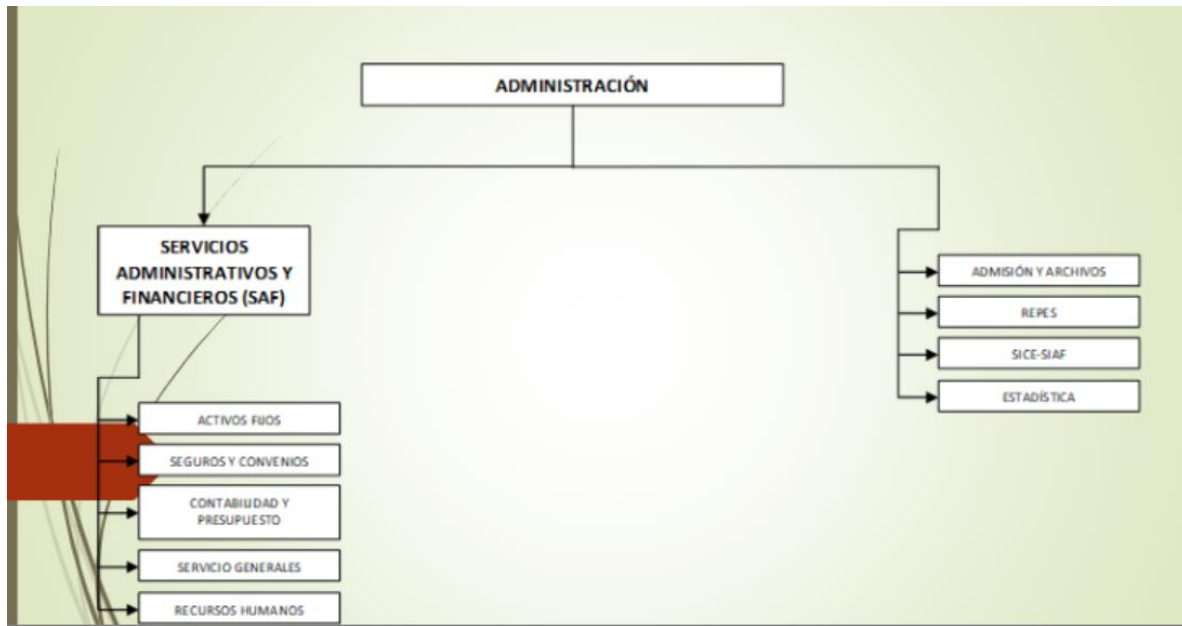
ADMINISTRACIÓN

SERVICIOS ADMINISTRATIVOS Y FINANCIEROS (SAF)

ACTIVOS FIJOS

SEGUROS Y CONVENIOS

CONTABILIDAD Y PRESUPUESTO

SERVICIO GENERALES

RECURSOS HUMANOS

ADMISIÓN Y ARCHIVOS

REPES

SICE-SIAF

ESTADÍSTICA